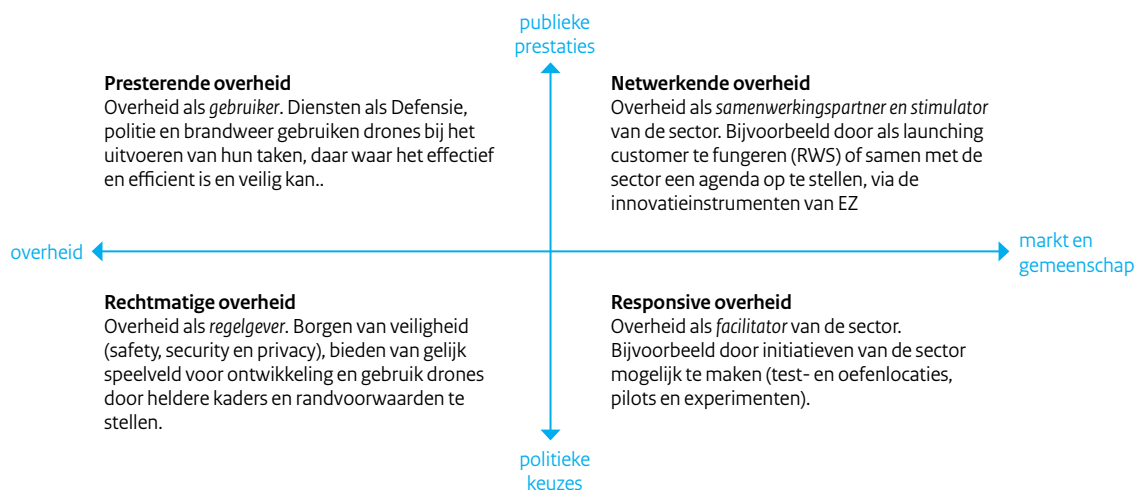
publieke prestaties

Presterende overheid
Overheid als *gebruiker*. Diensten als Defensie, politie en brandweer gebruiken drones bij het uitvoeren van hun taken, daar waar het effectief en efficient is en veilig kan..

Netwerkende overheid
Overheid als *samenwerkingspartner en stimulator* van de sector. Bijvoorbeeld door als launching customer te fungeren (RWS) of samen met de sector een agenda op te stellen, via de innovatieinstrumenten van EZ

overheid

markt en gemeenschap

Rechtmatige overheid
Overheid als *regelgever*. Borgen van veiligheid (safety, security en privacy), bieden van gelijk speelveld voor ontwikkeling en gebruik drones door heldere kaders en randvoorwaarden te stellen.

Responsive overheid
Overheid als *facilitator* van de sector. Bijvoorbeeld door initiatieven van de sector mogelijk te maken (test- en oefenlocaties, pilots en experimenten).

politieke keuzes